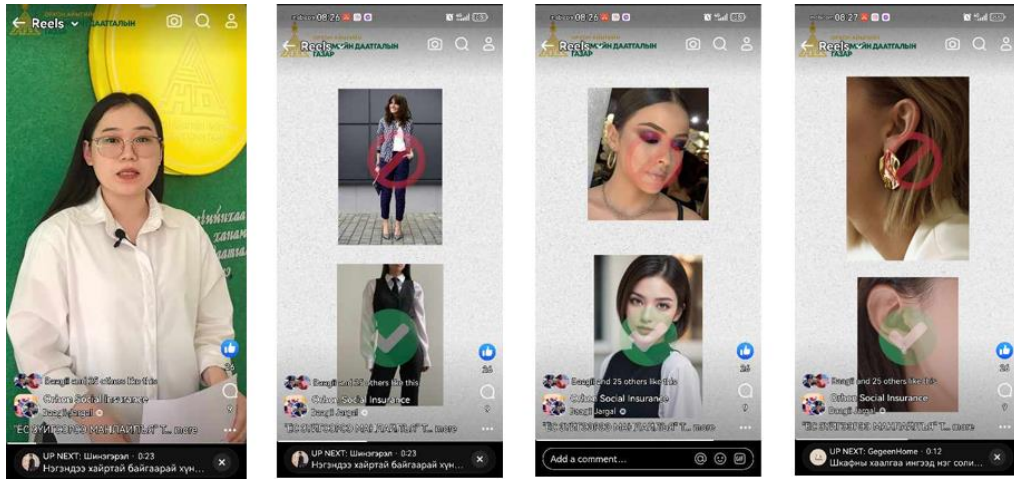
Reels
ДААТГАЛЫН

Baagii and 25 others like this
Orhon Social Insurance
Baagii Jargal
"ЁС ЗҮЙГЭЭСЭЭ МАНЛАЙЛЪЯ" T... more
UP NEXT: Шинээрэл · 0:23
Нэгэндээ хайртай байгаарай хүн...

08:26
Reels
ДААТГАЛЫН ГАЗАР
26
Baagii and 25 others like this
Orhon Social Insurance
Baagii Jargal
"ЁС ЗҮЙГЭЭСЭЭ МАНЛАЙЛЪЯ" T... more
UP NEXT: Шинээрэл · 0:23
Нэгэндээ хайртай байгаарай хүн...

08:26
Reels
ДААТГАЛЫН ГАЗАР
26
Baagii and 25 others like this
Orhon Social Insurance
Baagii Jargal
"ЁС ЗҮЙГЭЭСЭЭ МАНЛАЙЛЪЯ" T... more
Add a comment...

08:27
Reels
ДААТГАЛЫН ГАЗАР
26
Baagii and 25 others like this
Orhon Social Insurance
Baagii Jargal
"ЁС ЗҮЙГЭЭСЭЭ МАНЛАЙЛЪЯ" T... more
UP NEXT: GegeenHome · 0:12
Шкафны хаалгаа ингэж нэг соли...